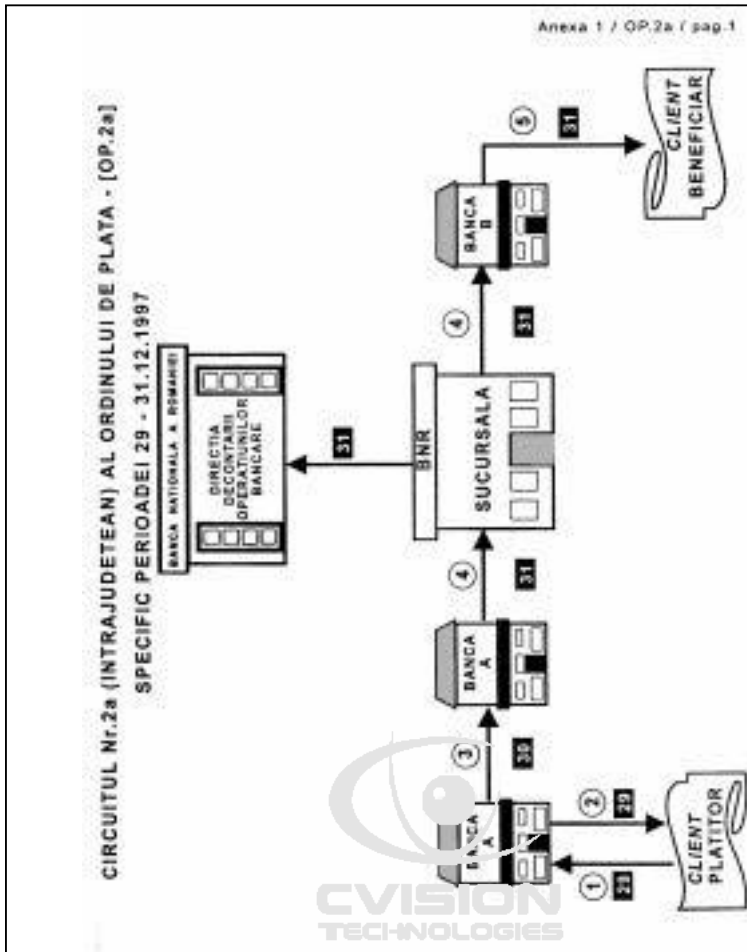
Anexa 1 / OP.2a / pag.1

CIRCUITUL Nr.2a (INTRAJUDETEAN) AL ORDINULUI DE PLATA - [OP.2a]

SPECIFIC PERIOADEI 29 - 31.12.1997

BANCA NATIONALA A ROMANIEI

DIRECTIA DECONTARII OPERATIUNILOR BANCARE

31

BNR

SUCURSALA

BANCA A

BANCA A

BANCA B

CLIENT PLATITOR

CLIENT BENEFICIAR

1 29

2 29

3 30

4 31

4 31

5 31

CVISION TECHNOLOGIES